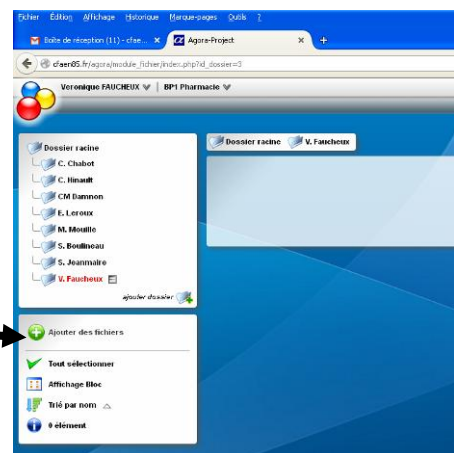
Fichier Édition Affichage Historique Marque-pages Outils ?

Boîte de réception (11) - cfae... ×

Agora-Project ×

+

cfaen85.fr/agora/module_fichier/index.php?id_dossier=3

Veronique FAUCHEUX

BP1 Pharmacie

Dossier racine

C. Chabot

C. Hinault

CM Damnon

E. Leroux

M. Mouille

S. Boulineau

S. Jeanmaire

V. Faucheux

ajouter dossier

Dossier racine

V. Faucheux

Ajouter des fichiers

Tout sélectionner

Affichage Bloc

Trié par nom

0 élément